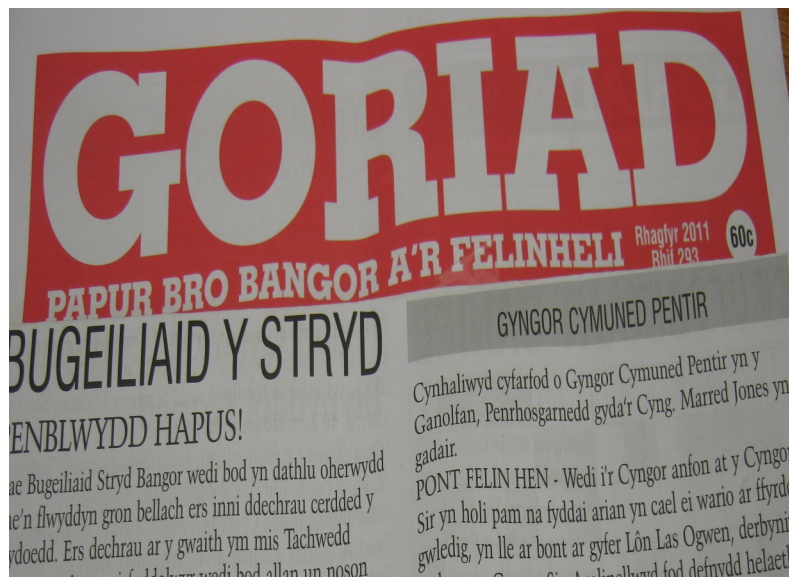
GORIAD

PAPUR BRO BANGOR A'R FELINHELI

Rhagfyr 2011
Rhif 293

60c

BUGEILIAID Y STRYD

PENBLWYDD HAPUS!

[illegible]ae Bugeiliaid Stryd Bangor wedi bod yn dathlu oherwydd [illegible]e'n flwyddyn gron bellach ers inni ddechrau cerdded y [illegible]ydoedd. Ers dechrau ar y gwaith ym mis Tachwedd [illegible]

GYNGOR CYMUNED PENTIR

Cynhaliwyd cyfarfod o Gyngor Cymuned Pentir yn y Ganolfan, Penrhosgarnedd gyda'r Cyng. Marred Jones yn gadair.

PONT FELIN HEN - Wedi i'r Cyngor anfon at y Cyngor Sir yn holi pam na fyddai arian yn cael ei wario ar ffyrdd gwledig, yn lle ar bont ar gyfer Lôn Las Ogwen, derbyni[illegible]